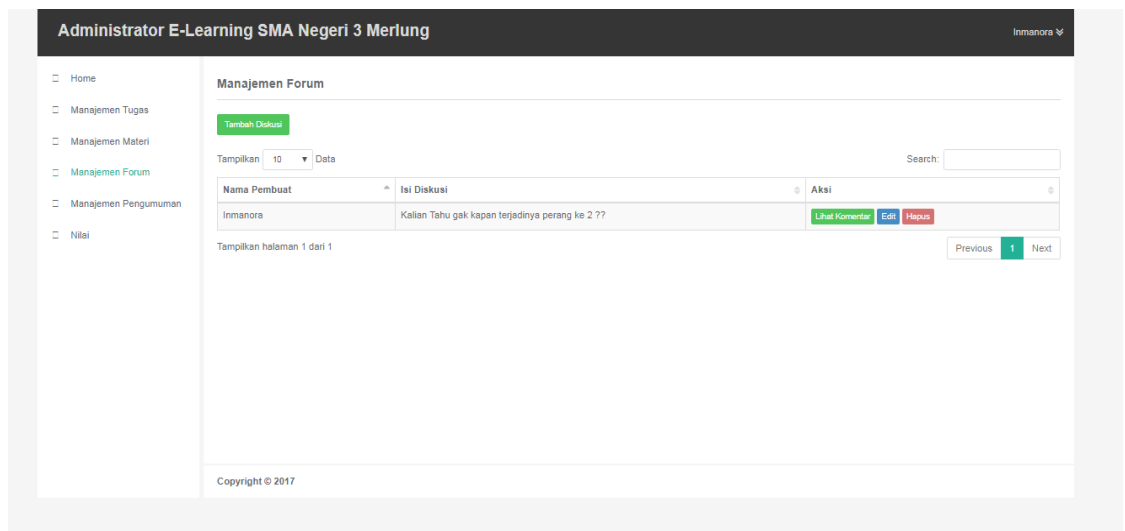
Administrator E-Learning SMA Negeri 3 Merlung

Inmanora

Home
Manajemen Tugas
Manajemen Materi
Manajemen Forum
Manajemen Pengumuman
Nilai

Manajemen Forum

Tambah Diskusi

Tampilkan 10 Data

Search:

| Nama Pembuat | Isi Diskusi | Aksi |
|---|---|---|
| Inmanora | Kalian Tahu gak kapan terjadinya perang ke 2 ?? | Lihat Komentar Edit Hapus |

Tampilkan halaman 1 dari 1

Previous 1 Next

Copyright © 2017